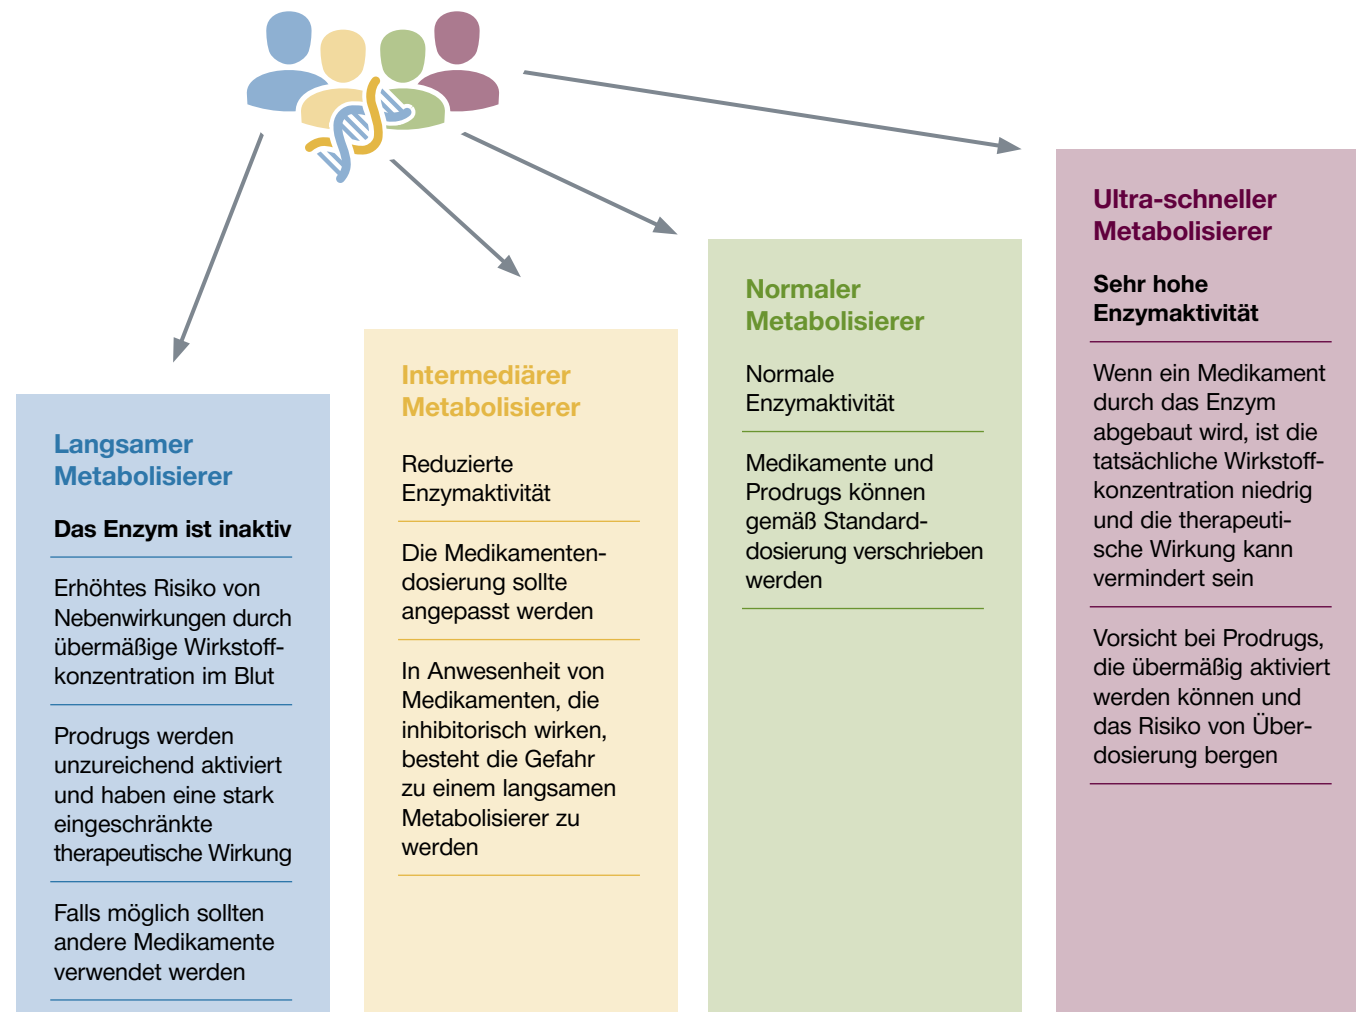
Langsamer Metabolisierer

Das Enzym ist inaktiv

Erhöhtes Risiko von Nebenwirkungen durch übermäßige Wirkstoffkonzentration im Blut

Prodrugs werden unzureichend aktiviert und haben eine stark eingeschränkte therapeutische Wirkung

Falls möglich sollten andere Medikamente verwendet werden

Intermediärer Metabolisierer

Reduzierte Enzymaktivität

Die Medikamentendosierung sollte angepasst werden

In Anwesenheit von Medikamenten, die inhibitorisch wirken, besteht die Gefahr zu einem langsamen Metabolisierer zu werden

Normaler Metabolisierer

Normale Enzymaktivität

Medikamente und Prodrugs können gemäß Standarddosierung verschrieben werden

Ultra-schneller Metabolisierer

Sehr hohe Enzymaktivität

Wenn ein Medikament durch das Enzym abgebaut wird, ist die tatsächliche Wirkstoffkonzentration niedrig und die therapeutische Wirkung kann vermindert sein

Vorsicht bei Prodrugs, die übermäßig aktiviert werden können und das Risiko von Überdosierung bergen